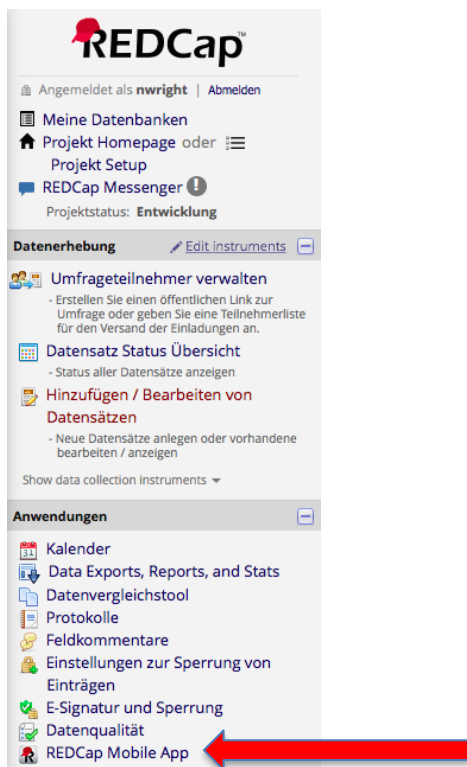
REDCap

Angemeldet als **nwright** | Abmelden

Meine Datenbanken
Projekt Homepage oder
Projekt Setup
REDCap Messenger
Projektstatus: **Entwicklung**

**Datenerhebung** Edit instruments

Umfrageteilnehmer verwalten
- Erstellen Sie einen öffentlichen Link zur Umfrage oder geben Sie eine Teilnehmerliste für den Versand der Einladungen an.

Datensatz Status Übersicht
- Status aller Datensätze anzeigen

Hinzufügen / Bearbeiten von Datensätzen
- Neue Datensätze anlegen oder vorhandene bearbeiten / anzeigen

Show data collection instruments

**Anwendungen**

Kalender
Data Exports, Reports, and Stats
Datenvergleichstool
Protokolle
Feldkommentare
Einstellungen zur Sperrung von Einträgen
E-Signatur und Sperrung
Datenqualität
REDCap Mobile App